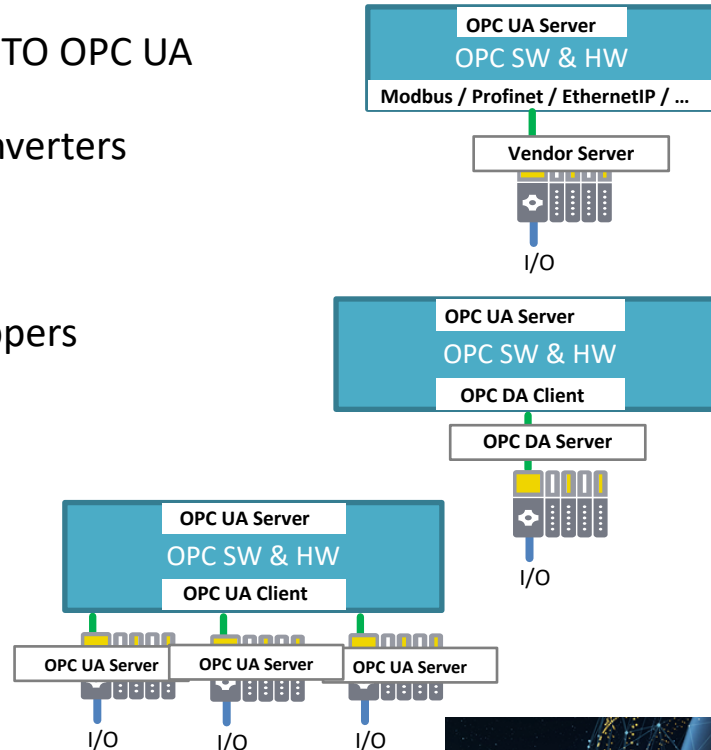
TO OPC UA

nverters

ppers

OPC UA Server
OPC SW & HW
Modbus / Profinet / EthernetIP / …

Vendor Server

I/O

OPC UA Server
OPC SW & HW
OPC DA Client

OPC DA Server

I/O

OPC UA Server
OPC SW & HW
OPC UA Client

OPC UA Server
OPC UA Server
OPC UA Server

I/O
I/O
I/O